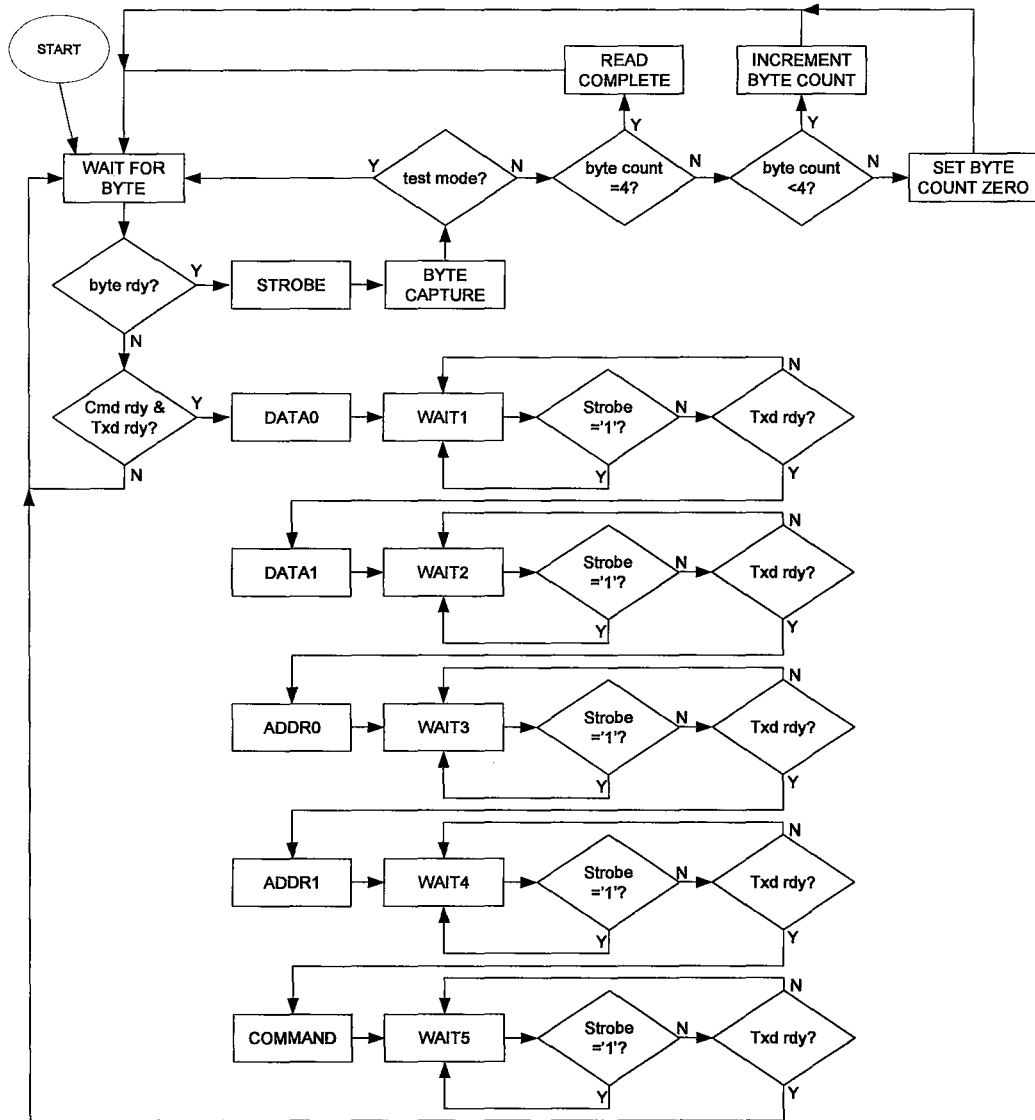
START

READ COMPLETE

INCREMENT BYTE COUNT

WAIT FOR BYTE

Y

test mode?

N

byte count =4?

Y

N

byte count <4?

Y

N

SET BYTE COUNT ZERO

byte rdy?

Y

STROBE

BYTE CAPTURE

N

Cmd rdy & Txd rdy?

Y

DATA0

WAIT1

Strobe ='1'?

N

Txd rdy?

N

Y

Y

N

DATA1

WAIT2

Strobe ='1'?

N

Txd rdy?

N

Y

Y

ADDR0

WAIT3

Strobe ='1'?

N

Txd rdy?

N

Y

Y

ADDR1

WAIT4

Strobe ='1'?

N

Txd rdy?

N

Y

Y

COMMAND

WAIT5

Strobe ='1'?

N

Txd rdy?

N

Y

Y